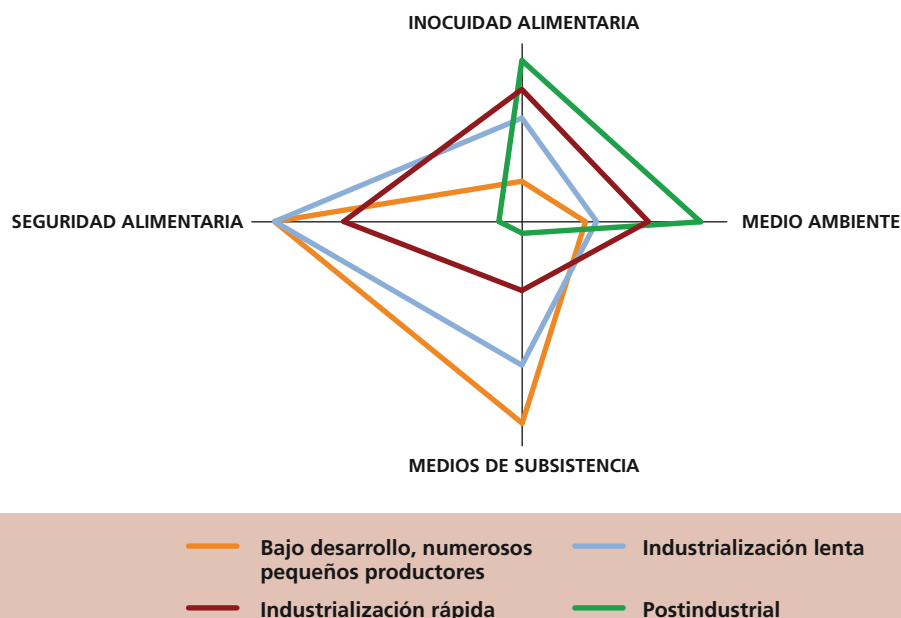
INOCUIDAD ALIMENTARIA

SEGURIDAD ALIMENTARIA

MEDIO AMBIENTE

MEDIOS DE SUBSISTENCIA

Bajo desarrollo, numerosos pequeños productores

Industrialización lenta

Industrialización rápida

Postindustrial